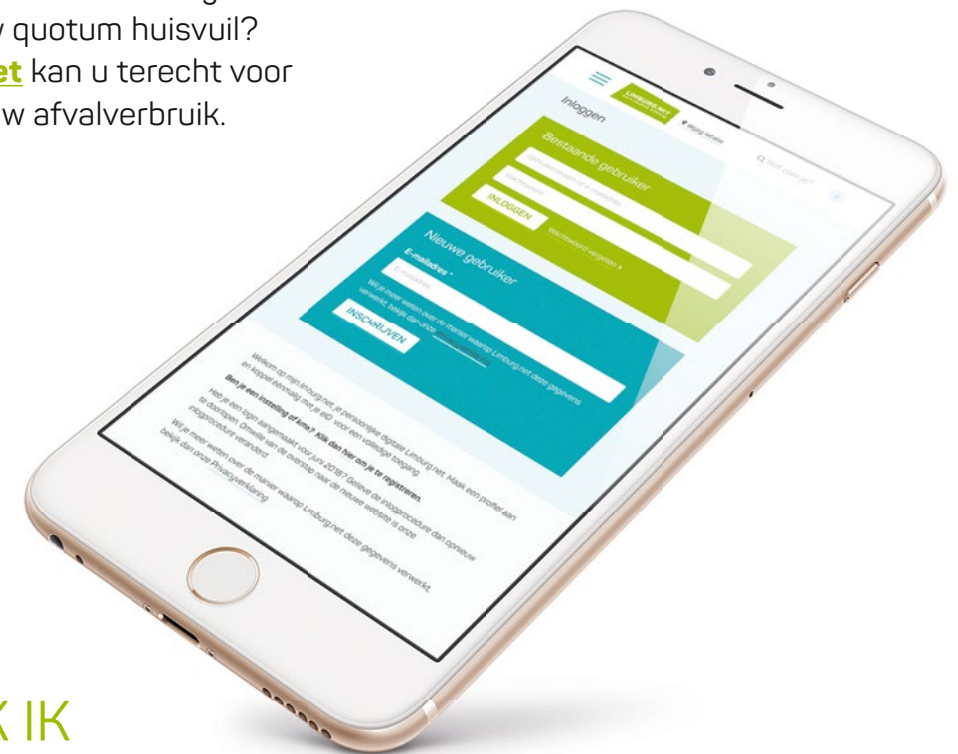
w quotum huisvuil?
et kan u terecht voor
w afvalverbruik.

LIMBURG.NET

Inloggen

Bestaande gebruiker

Gebruikersnaam of e-mailadres

Wachtwoord

INLOGGEN

Wachtwoord vergeten »

Nieuwe gebruiker

E-mailadres *

E-mailadres

Wil je meer weten over de manier waarop Limburg.net deze gegevens verwerkt, bekijk dan onze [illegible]

INSCHRIJVEN

Welkom op mijn.limburg.net, je persoonlijke digitale Limburg.net. Maak een profiel aan en koppel eenmalig met je eID voor een volledige toegang.

Ben je een instelling of kmo? Klik dan hier om je te registreren.

Heb je een login aangemaakt vóór juni 2018? Gelieve de inlogprocedure dan opnieuw te doorlopen. Omwille van de overstap naar de nieuwe website is onze inlogprocedure veranderd.

Wil je meer weten over de manier waarop Limburg.net deze gegevens verwerkt, bekijk dan onze Privacyverklaring

K IK